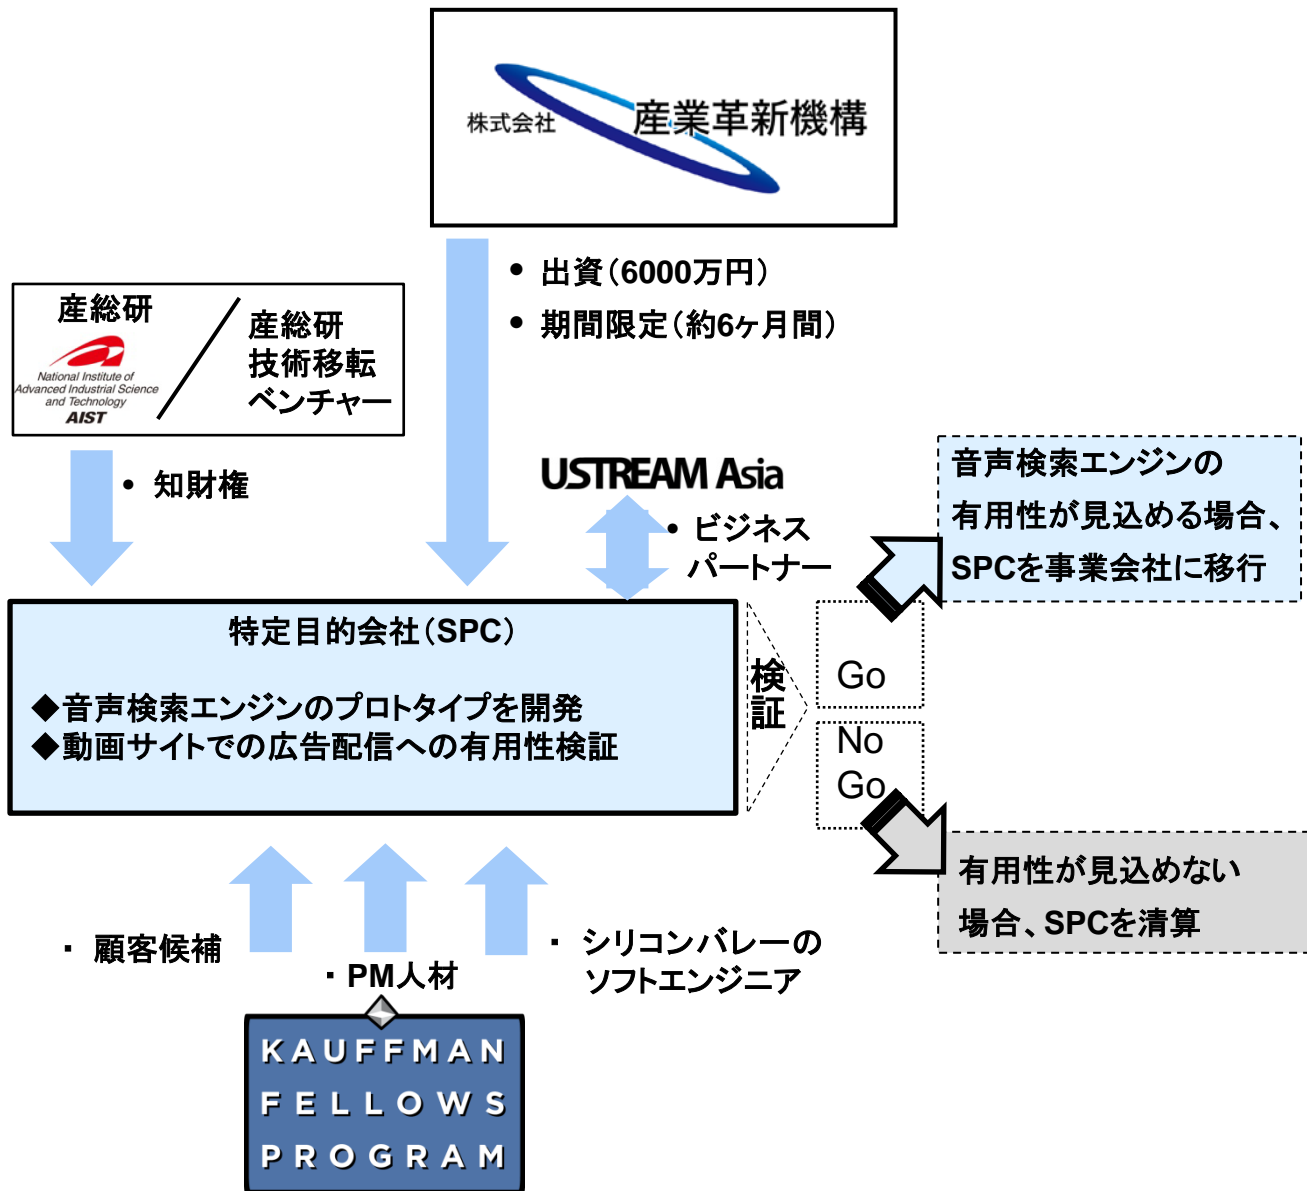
株式会社 産業革新機構

• 出資(6000万円)
• 期間限定(約6ヶ月間)

産総研
National Institute of Advanced Industrial Science and Technology
AIST

産総研
技術移転
ベンチャー

• 知財権

USTREAM Asia

• ビジネス
パートナー

音声検索エンジンの
有用性が見込める場合、
SPCを事業会社に移行

特定目的会社(SPC)

◆音声検索エンジンのプロトタイプを開発
◆動画サイトでの広告配信への有用性検証

検証

Go

No
Go

有用性が見込めない
場合、SPCを清算

・ 顧客候補

・PM人材

・ シリコンバレーの
ソフトエンジニア

KAUFFMAN
FELLOWS
PROGRAM